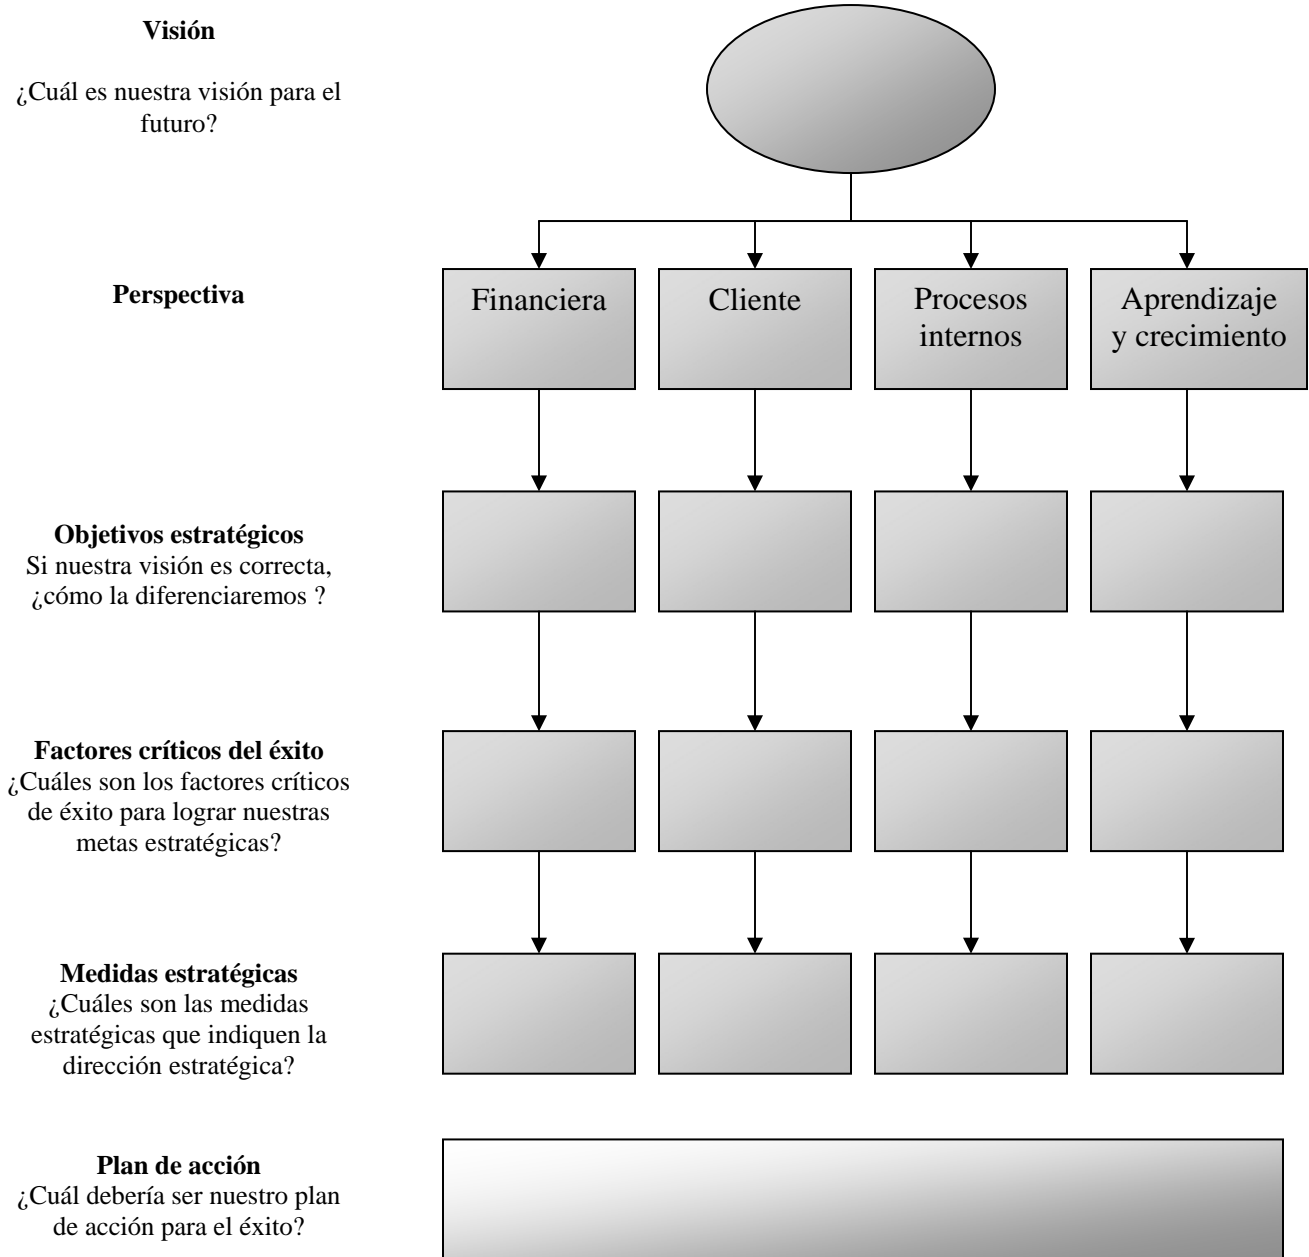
**Visión**

¿Cuál es nuestra visión para el futuro?

**Perspectiva**

Financiera

Cliente

Procesos internos

Aprendizaje y crecimiento

**Objetivos estratégicos**
Si nuestra visión es correcta, ¿cómo la diferenciaremos ?

**Factores críticos del éxito**
¿Cuáles son los factores críticos de éxito para lograr nuestras metas estratégicas?

**Medidas estratégicas**
¿Cuáles son las medidas estratégicas que indiquen la dirección estratégica?

**Plan de acción**
¿Cuál debería ser nuestro plan de acción para el éxito?